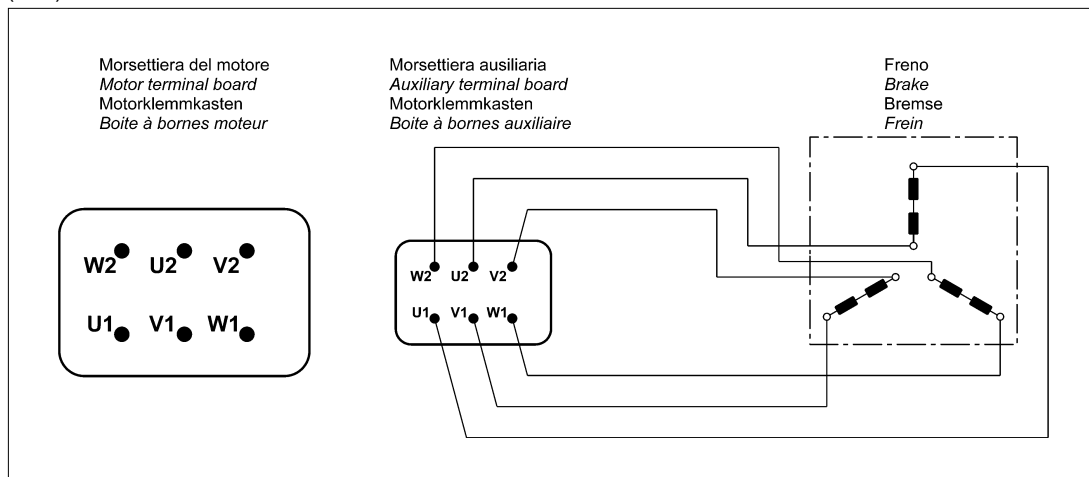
Morsettiera del motore
*Motor terminal board*
Motorklemmkasten
*Boite à bornes moteur*

Morsettiera ausiliaria
*Auxiliary terminal board*
Motorklemmkasten
*Boite à bornes auxiliaire*

Freno
*Brake*
Bremse
*Frein*

W2 U2 V2
U1 V1 W1

W2 U2 V2
U1 V1 W1